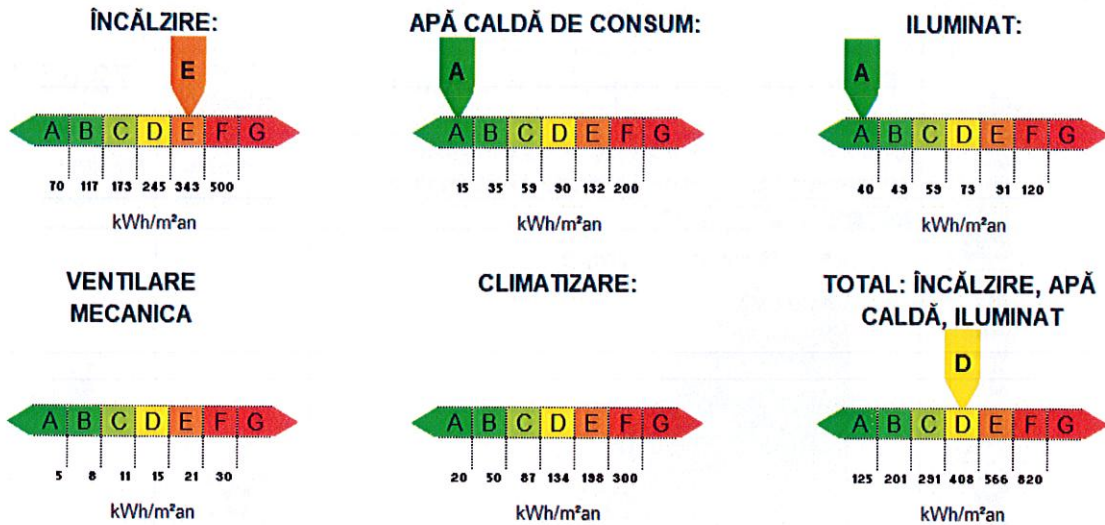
ÎNCĂLZIRE:

E

A B C D E F G

70 117 173 245 343 500

kWh/m²an

APĂ CALDĂ DE CONSUM:

A

A B C D E F G

15 35 59 90 132 200

kWh/m²an

ILUMINAT:

A

A B C D E F G

40 49 59 73 91 120

kWh/m²an

VENTILARE MECANICA

A B C D E F G

5 8 11 15 21 30

kWh/m²an

CLIMATIZARE:

A B C D E F G

20 50 87 134 198 300

kWh/m²an

TOTAL: ÎNCĂLZIRE, APĂ CALDĂ, ILUMINAT

D

A B C D E F G

125 201 291 408 566 820

kWh/m²an